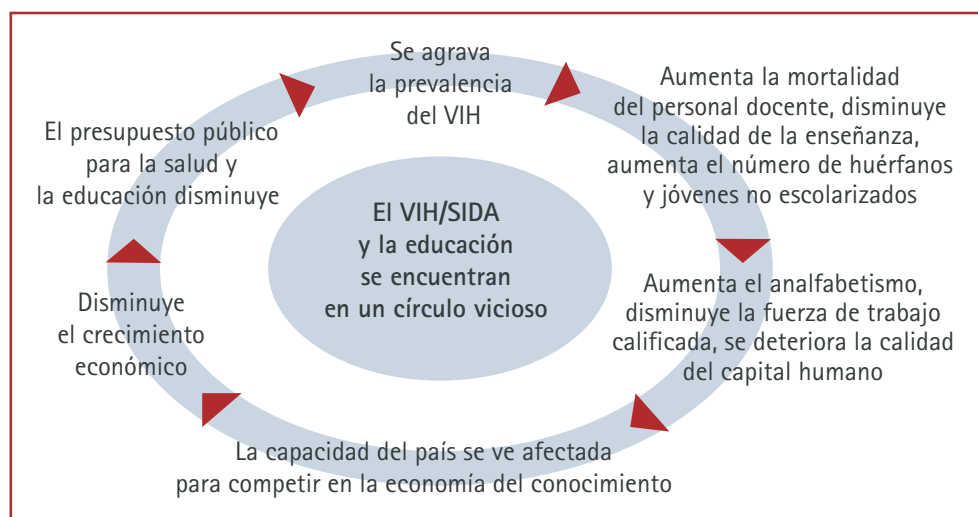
Se agrava la prevalencia del VIH

Aumenta la mortalidad del personal docente, disminuye la calidad de la enseñanza, aumenta el número de huérfanos y jóvenes no escolarizados

Aumenta el analfabetismo, disminuye la fuerza de trabajo calificada, se deteriora la calidad del capital humano

La capacidad del país se ve afectada para competir en la economía del conocimiento

Disminuye el crecimiento económico

El presupuesto público para la salud y la educación disminuye

El VIH/SIDA y la educación se encuentran en un círculo vicioso